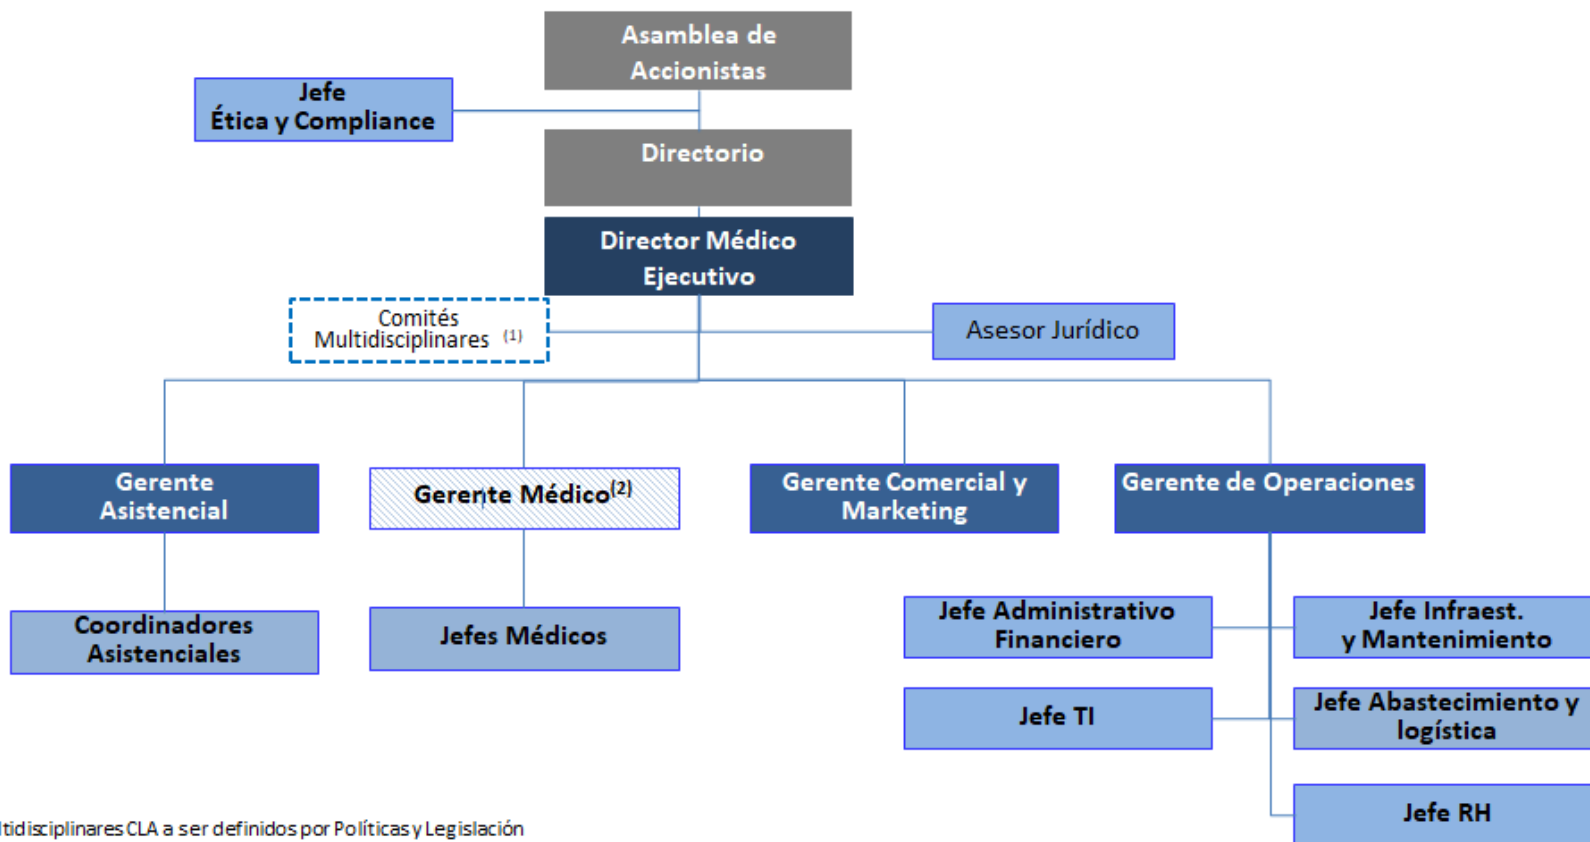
Asamblea de Accionistas

Jefe Ética y Compliance

Directorio

Director Médico Ejecutivo

Comités Multidisciplinares $^{(1)}$

Asesor Jurídico

Gerente Asistencial

Gerente Médico$^{(2)}$

Gerente Comercial y Marketing

Gerente de Operaciones

Coordinadores Asistenciales

Jefes Médicos

Jefe Administrativo Financiero

Jefe Infraest. y Mantenimiento

Jefe TI

Jefe Abastecimiento y logística

Jefe RH

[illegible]ltidisciplinares CLA a ser definidos por Políticas y Legislación